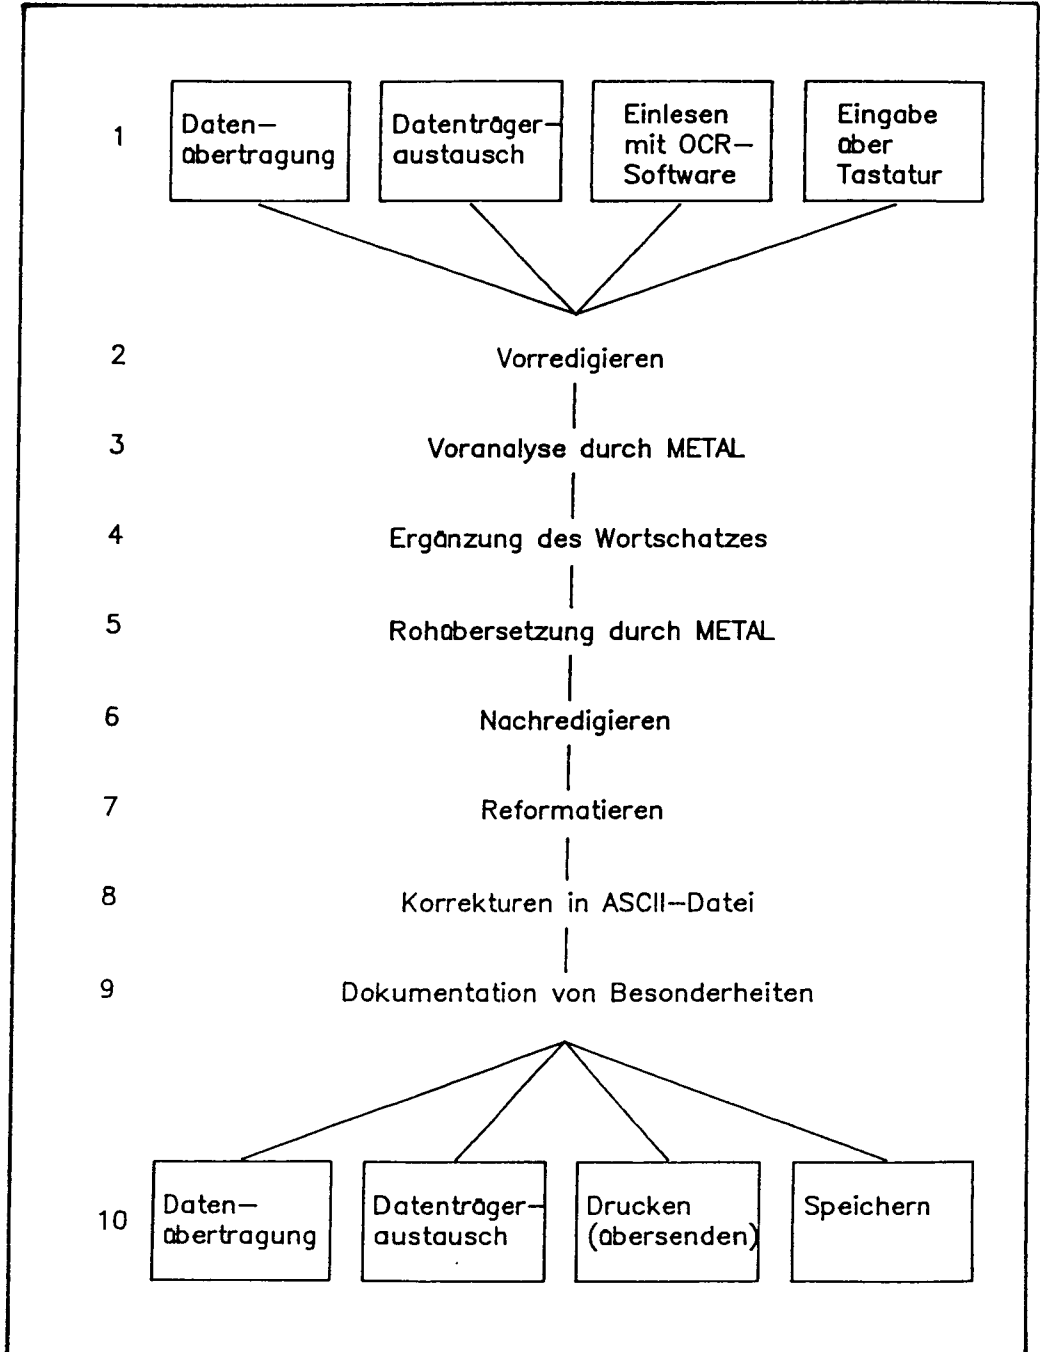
1 Daten–übertragung | Datenträger–austausch | Einlesen mit OCR–Software | Eingabe über Tastatur

2 Vorredigieren

3 Voranalyse durch METAL

4 Ergänzung des Wortschatzes

5 Rohübersetzung durch METAL

6 Nachredigieren

7 Reformatieren

8 Korrekturen in ASCII–Datei

9 Dokumentation von Besonderheiten

10 Daten–übertragung | Datenträger–austausch | Drucken (übersenden) | Speichern